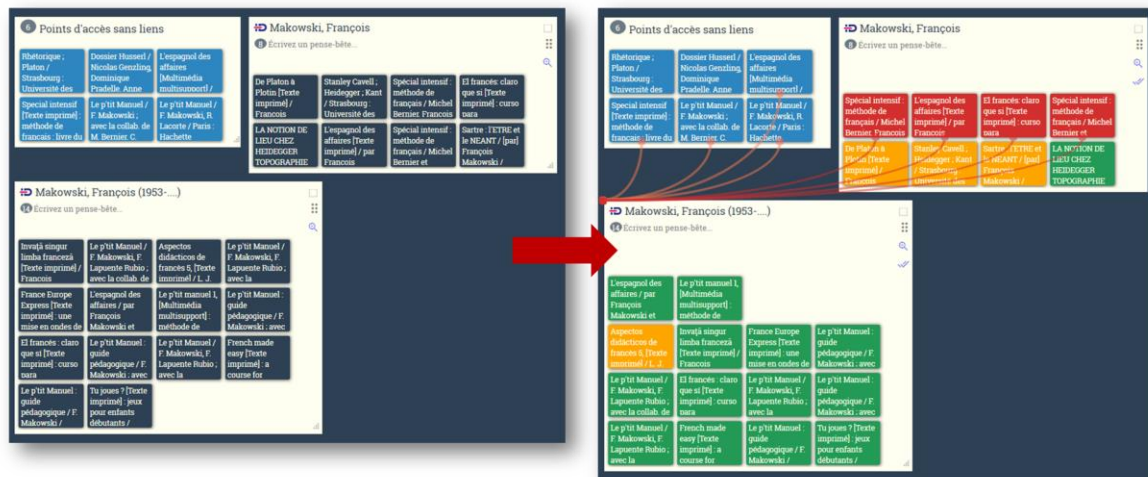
6 Points d'accès sans liens

Rhétorique ; Platon ; Strasbourg ; Université des

Dossier Husserl / Nicolas Genzling, Dominique Pradelle, Anne

L'espagnol des affaires [Multimédia multisupport] /

Spécial intensif [Texte imprimé] : méthode de français : livre du

Le p'tit Manuel / F. Makowski ; avec la collab. de M. Bernier, C.

Le p'tit Manuel / F. Makowski, R. Lacorte / Paris : Hachette

Makowski, François

8 Écrivez un pense-bête...

De Platon à Plotin [Texte imprimé] / François

Stanley Cavell ; Heidegger ; Kant / Strasbourg : Université des

Spécial intensif : méthode de français / Michel Bernier, François

El francés: claro que si [Texte imprimé] : curso para

LA NOTION DE LIEU CHEZ HEIDEGGER TOPOGRAPHIE

L'espagnol des affaires [Texte imprimé] / par François

Spécial intensif : méthode de français / Michel Bernier et

Sartre : l'ETRE et le NEANT / [par] François Makowski /

Makowski, François (1953-....)

14 Écrivez un pense-bête...

Invață singur limba franceză [Texte imprimé] / François

Le p'tit Manuel / F. Makowski, F. Lapuente Rubio ; avec la collab. de

Aspectos didácticos de francés 5, [Texte imprimé] / L. J.

Le p'tit Manuel / F. Makowski, F. Lapuente Rubio ; avec la

France Europe Express [Texte imprimé] : une mise en ondes de

L'espagnol des affaires / par François Makowski et

Le p'tit manuel 1, [Multimédia multisupport] : méthode de

Le p'tit Manuel : guide pédagogique / F. Makowski : avec

El francés : claro que si [Texte imprimé] : curso para

Le p'tit Manuel : guide pédagogique / F. Makowski : avec

Le p'tit Manuel / F. Makowski, F. Lapuente Rubio ; avec la

French made easy [Texte imprimé] : a course for

Le p'tit Manuel : guide pédagogique / F. Makowski /

Tu joues ? [Texte imprimé] : jeux pour enfants débutants /

6 Points d'accès sans liens

Rhétorique ; Platon ; Strasbourg ; Université des

Dossier Husserl / Nicolas Genzling, Dominique Pradelle, Anne

L'espagnol des affaires [Multimédia multisupport] /

Spécial intensif [Texte imprimé] : méthode de français : livre du

Le p'tit Manuel / F. Makowski ; avec la collab. de M. Bernier, C.

Le p'tit Manuel / F. Makowski, R. Lacorte / Paris : Hachette

Makowski, François

8 Écrivez un pense-bête...

Spécial intensif : méthode de français / Michel Bernier, François

L'espagnol des affaires [Texte imprimé] / par François

El francés: claro que si [Texte imprimé] : curso para

Spécial intensif : méthode de français / Michel Bernier et

De Platon à Plotin [Texte imprimé] / François

Stanley Cavell ; Heidegger ; Kant / Strasbourg : Université des

Sartre : l'ETRE et le NEANT / [par] François Makowski /

LA NOTION DE LIEU CHEZ HEIDEGGER TOPOGRAPHIE

Makowski, François (1953-....)

Écrivez un pense-bête...

L'espagnol des affaires / par François Makowski et

Le p'tit manuel 1, [Multimédia multisupport] : méthode de

Aspectos didácticos de francés 5, [Texte imprimé] / L. J.

Invață singur limba franceză [Texte imprimé] / François

France Europe Express [Texte imprimé] : une mise en ondes de

Le p'tit Manuel : guide pédagogique / F. Makowski : avec

Le p'tit Manuel / F. Makowski, F. Lapuente Rubio ; avec la collab. de

El francés : claro que si [Texte imprimé] : curso para

Le p'tit Manuel / F. Makowski, F. Lapuente Rubio ; avec la

Le p'tit Manuel : guide pédagogique / F. Makowski : avec

Le p'tit Manuel / F. Makowski, F. Lapuente Rubio ; avec la

French made easy [Texte imprimé] : a course for

Le p'tit Manuel : guide pédagogique / F. Makowski /

Tu joues ? [Texte imprimé] : jeux pour enfants débutants /